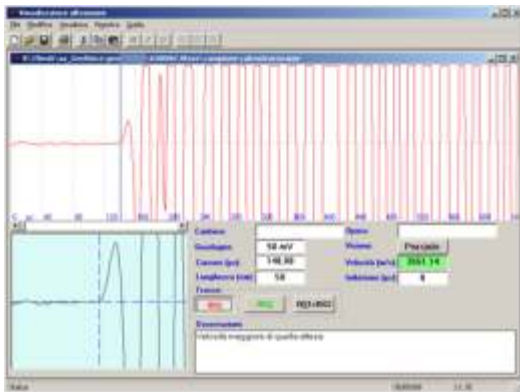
Visualizzatore ultrasuoni
File Modifica Visualizza Finestra Guida
Campione
Guadagno 50 mV
Caricamento 146.80
Lunghezza (mm) 50
Traccia
R(t) R(t) R(t)+R(t)
Osservazioni
Velocità maggiore di quella attesa
Opera
Provino Precedente
Velocità (m/s) 3561.14
Selezione 8
Pronto